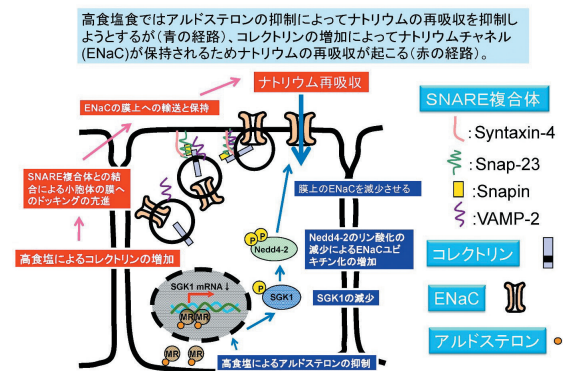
高食塩食ではアルドステロンの抑制によってナトリウムの再吸収を抑制しようとするが（青の経路）、コレクトリンの増加によってナトリウムチャネル(ENaC)が保持されるためナトリウムの再吸収が起こる（赤の経路）。

ENaCの膜上への輸送と保持

ナトリウム再吸収

SNARE複合体との結合による小胞体の膜へのドッキングの亢進

膜上のENaCを減少させる

Nedd4-2のリン酸化の減少によるENaCユビキチン化の増加

P

P

Nedd4-2

P

SGK1

SGK1の減少

SGK1 mRNA↓

MR

MR

MR

MR

高食塩によるコレクトリンの増加

高食塩によるアルドステロンの抑制

SNARE複合体

:Syntaxin-4

:Snap-23

:Snapin

:VAMP-2

コレクトリン

ENaC

アルドステロン